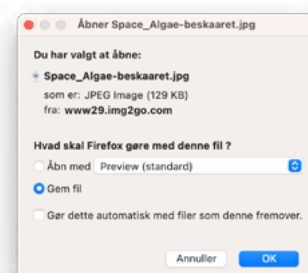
Åbner Space_Algae-beskaaret.jpg

Du har valgt at åbne:

Space_Algae-beskaaret.jpg
som er: JPEG Image (129 KB)
fra: www29.img2go.com

Hvad skal Firefox gøre med denne fil ?

Åbn med Preview (standard)

Gem fil

Gør dette automatisk med filer som denne fremover.

Annuller OK